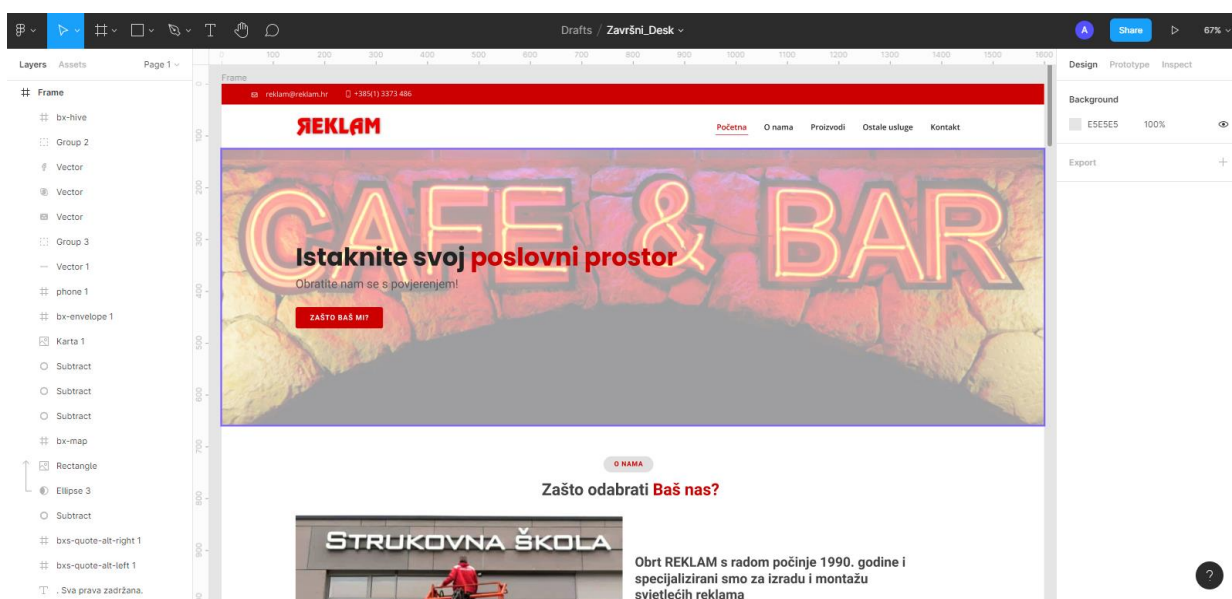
Drafts / Završni_Desk
A Share 67%

Layers Assets Page 1
Frame
bx-hive
Group 2
Vector
Vector
Vector
Group 3
Vector 1
phone 1
bx-envelope 1
Karta 1
Subtract
Subtract
Subtract
bx-map
Rectangle
Ellipse 3
Subtract
bxs-quote-alt-right 1
bxs-quote-alt-left 1
. Sva prava zadržana.

100 200 300 400 500 600 700 800 900 1000 1100 1200 1300 1400 1500 1600

Frame

reklam@reklam.hr +385(1) 3373 486

REKLAM

Početna O nama Proizvodi Ostale usluge Kontakt

CAFE & BAR

Istaknite svoj poslovni prostor
Obratite nam se s povjerenjem!

ZAŠTO BAŠ MI?

O NAMA
Zašto odabrati Baš nas?

STRUKOVNA ŠKOLA

Obrt REKLAM s radom počinje 1990. godine i specijalizirani smo za izradu i montažu svjetlećih reklama

Design Prototype Inspect
Background
E5E5E5 100%
Export
?